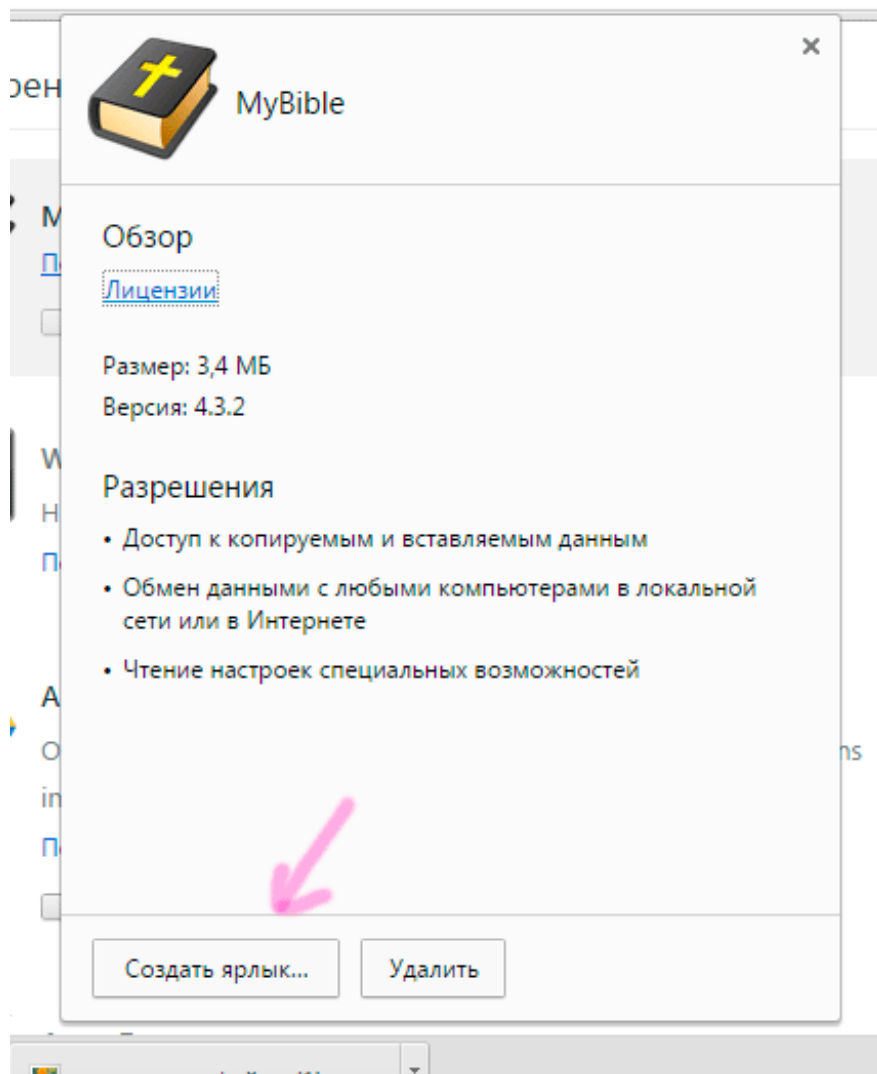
MyBible

Обзор

Лицензии

Размер: 3,4 МБ

Версия: 4.3.2

Разрешения

• Доступ к копируемым и вставляемым данным

• Обмен данными с любыми компьютерами в локальной сети или в Интернете

• Чтение настроек специальных возможностей

Создать ярлык...

Удалить